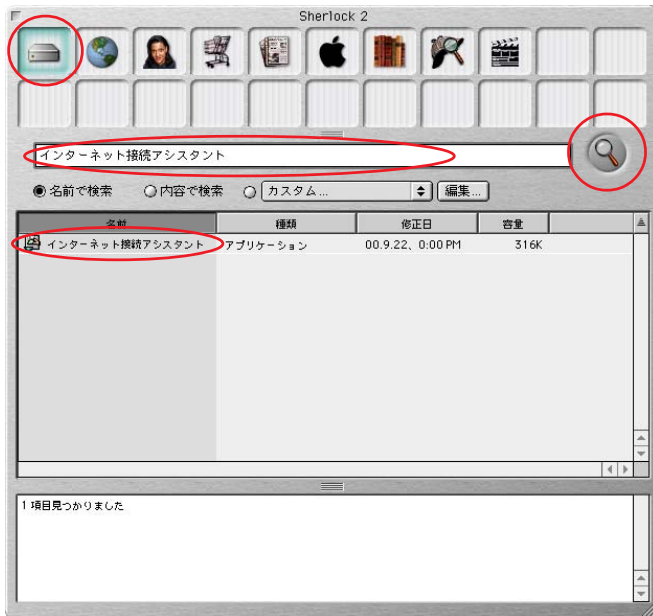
Sherlock 2

インターネット接続アシスタント

名前で検索　内容で検索　カスタム...　編集...

| 名前 | 種類 | 修正日 | 容量 |
|---|---|---|---|
| インターネット接続アシスタント | アプリケーション | 00.9.22、0:00 PM | 316K |

1 項目見つかりました